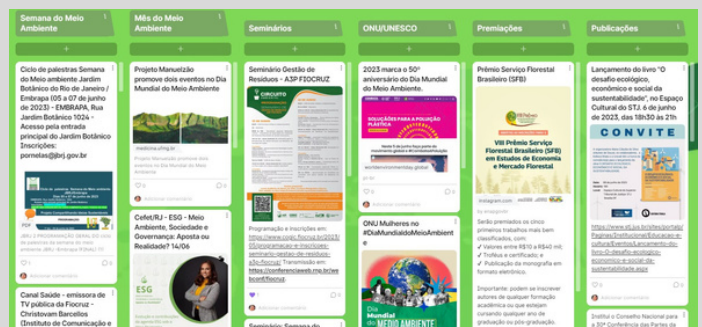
Semana do Meio Ambiente

Ciclo de palestras Semana do Meio ambiente Jardim Botânico do Rio de Janeiro / Embrapa (05 a 07 de junho de 2023) - EMBRAPA, Rua Jardim Botânico 1024 - Acesso pela entrada principal do Jardim Botânico Inscrições: pornelas@jbrj.gov.br

Adicionar comentário

Canal Saúde - emissora de TV pública da Fiocruz - Christovam Barcellos (Instituto de Comunicação e

Mês do Meio Ambiente

Projeto Manuelzão promove dois eventos no Dia Mundial do Meio Ambiente

medicina.ufmg.br

Projeto Manuelzão promove dois eventos no Dia Mundial do Meio Ambiente

Adicionar comentário

Cefet/RJ - ESG - Meio Ambiente, Sociedade e Governança: Aposta ou Realidade? 14/06

ESG

Seminários

Seminário Gestão de Resíduos - A3P FIOCRUZ

Programação e inscrições em: https://www.cogic.fiocruz.br/2023/05/programacao-e-inscricoes-seminario-gestao-de-residuos-a3p-fiocruz/ Transmissão em: https://conferenciaweb.rnp.br/webconf/fiocruz

Adicionar comentário

Seminário Semana do

ONU/UNESCO

2023 marca o 50º aniversário do Dia Mundial do Meio Ambiente.

SOLUÇÕES PARA A POLUIÇÃO PLÁSTICA

worldenvironmentday.global

Adicionar comentário

ONU Mulheres no #DiaMundialdoMeioAmbiente

Dia Mundial do MEIO AMBIENTE

Premiações

Prêmio Serviço Florestal Brasileiro (SFB)

VIII Prêmio Serviço Florestal Brasileiro (SFB) em Estudos de Economia e Mercado Florestal

instagram.com

Serão premiados os cinco primeiros trabalhos mais bem classificados, com:
✓ Valores entre R$10 a R$40 mil;
✓ Troféu e certificado; e
✓ Publicação da monografia em formato eletrônico.

Importante: podem se inscrever autores de qualquer formação acadêmica ou que estejam cursando qualquer ano de graduação ou pós-graduação.

Publicações

Lançamento do livro "O desafio ecológico, econômico e social da sustentabilidade", no Espaço Cultural do STJ. 6 de junho de 2023, das 18h30 às 21h

CONVITE

https://www.stj.jus.br/sites/portalp/Paginas/Institucional/Educacao-e-cultura/Eventos/Lancamento-do-livro-O-desafio-ecologico-economico-e-social-da-sustentabilidade.aspx

Adicionar comentário

Instituto o Conselho Nacional para a 30ª Conferência das Partes da